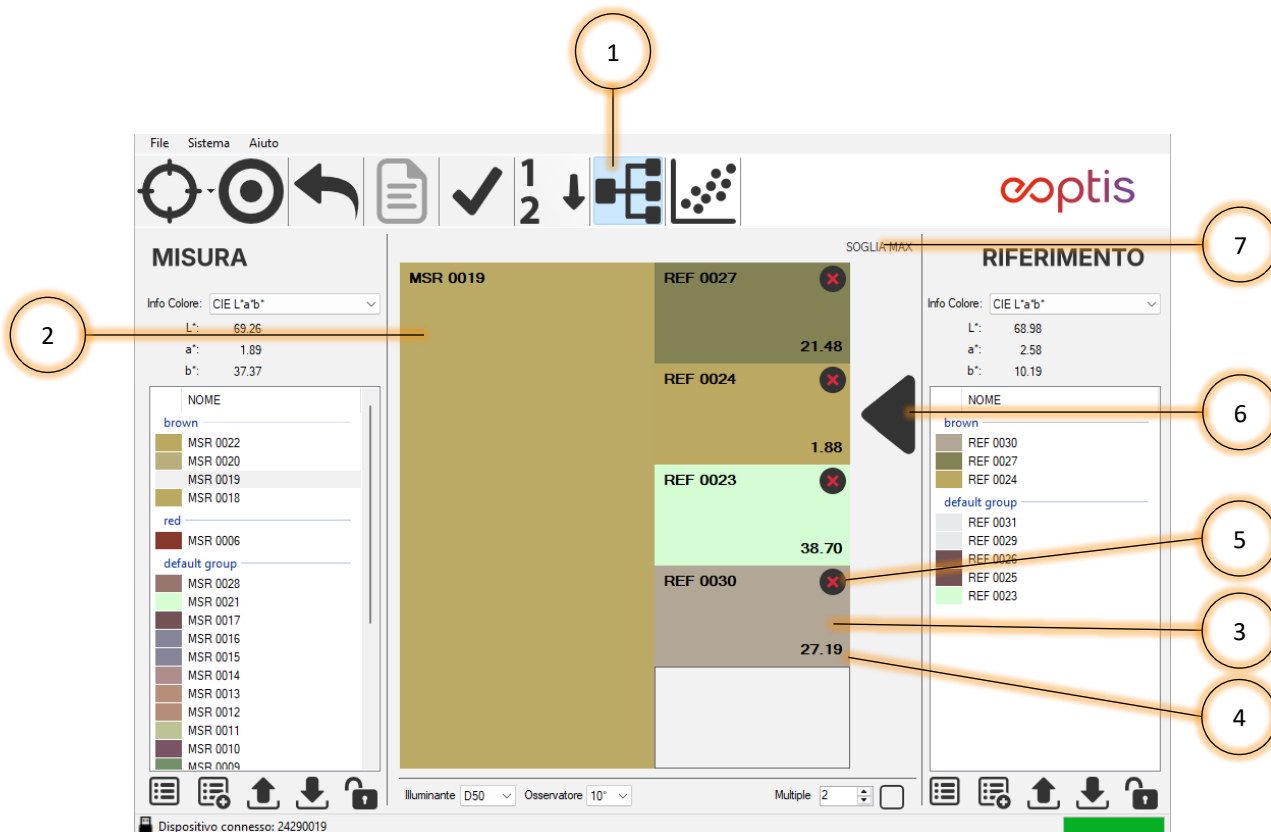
1

File Sistema Aiuto

1
2

optis

SOGLIA MAX

7

MISURA

RIFERIMENTO

Info Colore: CIE L*a*b*

L*: 69.26
a*: 1.89
b*: 37.37

2

MSR 0019

REF 0027
21.48

REF 0024
1.88

REF 0023
38.70

REF 0030
27.19

Info Colore: CIE L*a*b*

L*: 68.98
a*: 2.58
b*: 10.19

6

5

3

4

NOME
brown
MSR 0022
MSR 0020
MSR 0019
MSR 0018
red
MSR 0006
default group
MSR 0028
MSR 0021
MSR 0017
MSR 0016
MSR 0015
MSR 0014
MSR 0013
MSR 0012
MSR 0011
MSR 0010
MSR 0009

NOME
brown
REF 0030
REF 0027
REF 0024
default group
REF 0031
REF 0029
REF 0026
REF 0025
REF 0023

Illuminante D50 Osservatore 10° Multiple 2

Dispositivo connesso: 24290019